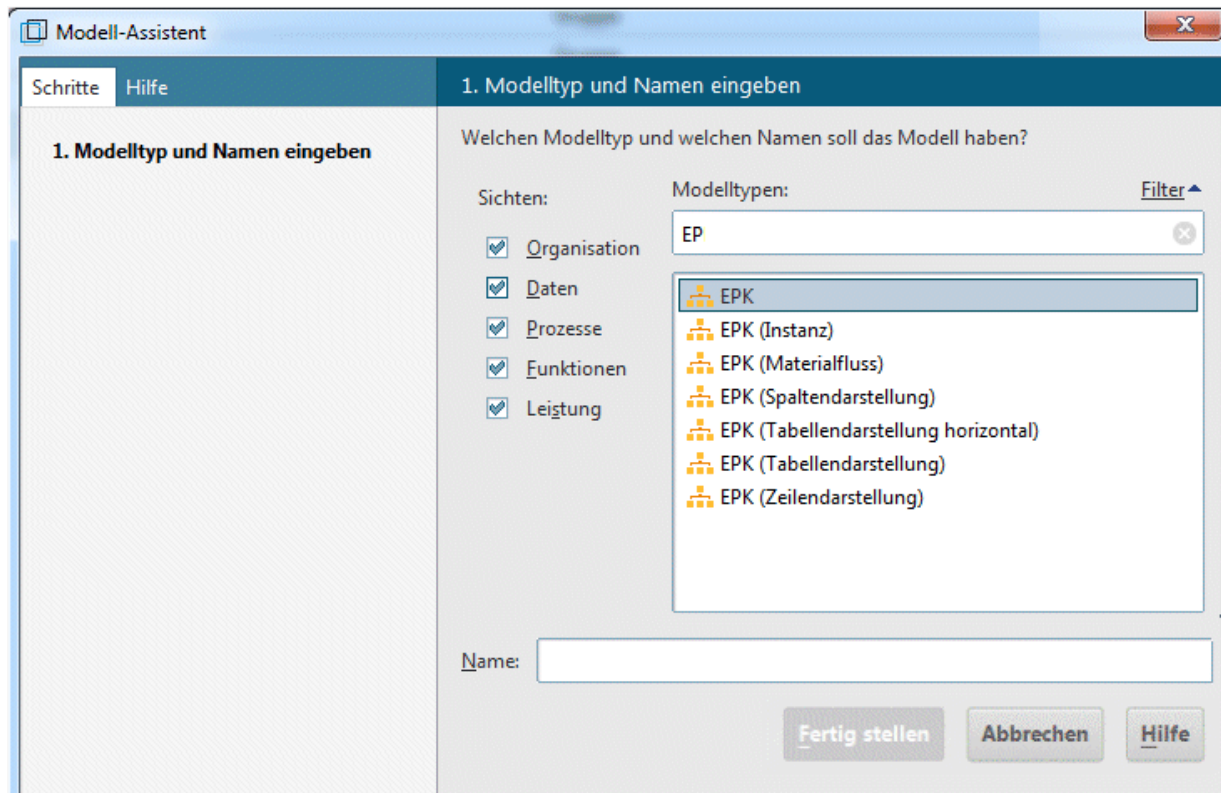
Modell-Assistent

Schritte Hilfe

1. Modelltyp und Namen eingeben

1. Modelltyp und Namen eingeben

Welchen Modelltyp und welchen Namen soll das Modell haben?

Sichten:

Organisation
Daten
Prozesse
Funktionen
Leistung

Modelltypen:

Filter

EP

EPK
EPK (Instanz)
EPK (Materialfluss)
EPK (Spaltendarstellung)
EPK (Tabellendarstellung horizontal)
EPK (Tabellendarstellung)
EPK (Zeilendarstellung)

Name:

Fertig stellen Abbrechen Hilfe